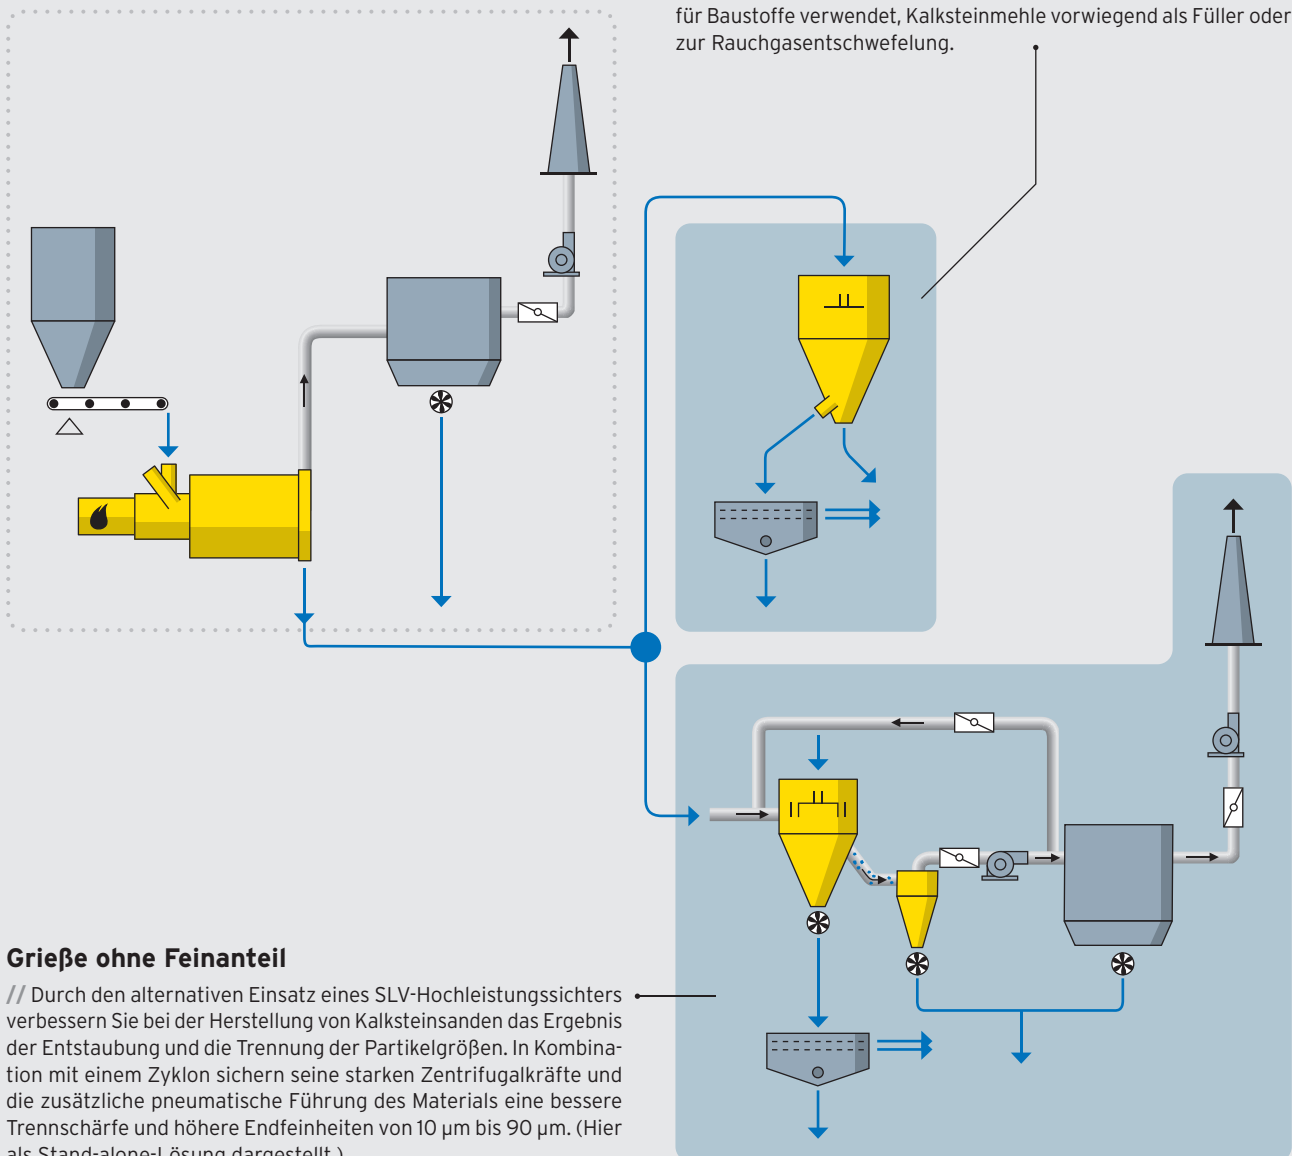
für Baustoffe verwendet, Kalksteinmehle vorwiegend als Füller oder zur Rauchgasentschwefelung.

Grieße ohne Feinanteil

// Durch den alternativen Einsatz eines SLV-Hochleistungssichters verbessern Sie bei der Herstellung von Kalksteinsanden das Ergebnis der Entstaubung und die Trennung der Partikelgrößen. In Kombination mit einem Zyklon sichern seine starken Zentrifugalkräfte und die zusätzliche pneumatische Führung des Materials eine bessere Trennschärfe und höhere Endfeinheiten von 10 µm bis 90 µm. (Hier als Stand-alone-Lösung dargestellt.)